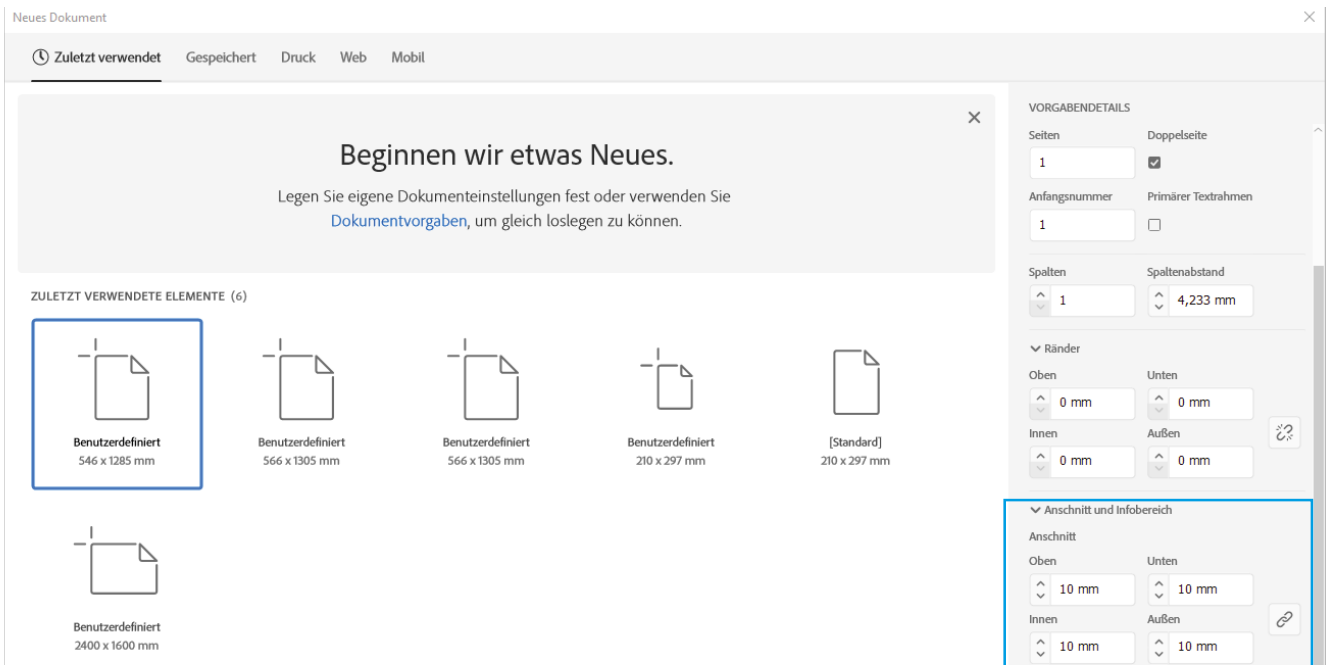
Neues Dokument

Zuletzt verwendet Gespeichert Druck Web Mobil

Beginnen wir etwas Neues.

Legen Sie eigene Dokumenteinstellungen fest oder verwenden Sie Dokumentvorgaben, um gleich loslegen zu können.

ZULETZT VERWENDETE ELEMENTE (6)

Benutzerdefiniert
546 x 1285 mm

Benutzerdefiniert
566 x 1305 mm

Benutzerdefiniert
566 x 1305 mm

Benutzerdefiniert
210 x 297 mm

[Standard]
210 x 297 mm

Benutzerdefiniert
2400 x 1600 mm

VORGABENDETAILS

Seiten
1

Doppelseite

Anfangsnummer
1

Primärer Textrahmen

Spalten
1

Spaltenabstand
4,233 mm

Ränder

Oben
0 mm

Unten
0 mm

Innen
0 mm

Außen
0 mm

Anschnitt und Infobereich

Anschnitt

Oben
10 mm

Unten
10 mm

Innen
10 mm

Außen
10 mm